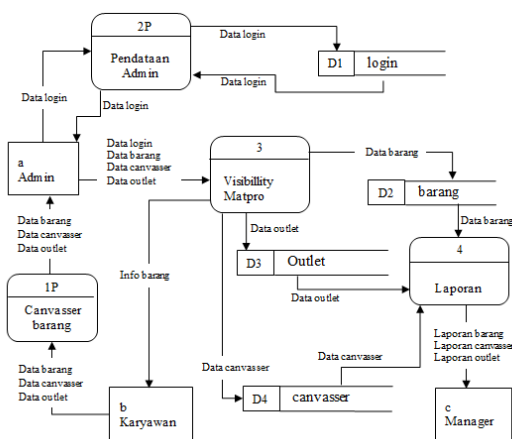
2P
Pendataan Admin

Data login

D1 login

Data login

Data login

Data login

a
Admin

Data login
Data barang
Data canvasser
Data outlet

3
Visibility Matpro

Data barang

D2 barang

Data barang

Data outlet

D3 Outlet

Data outlet

4
Laporan

Info barang

Data barang
Data canvasser
Data outlet

1P
Canvasser barang

Data barang
Data canvasser
Data outlet

Laporan barang
Laporan canvasser
Laporan outlet

Data canvasser

Data canvasser

D4 canvasser

b
Karyawan

c
Manager